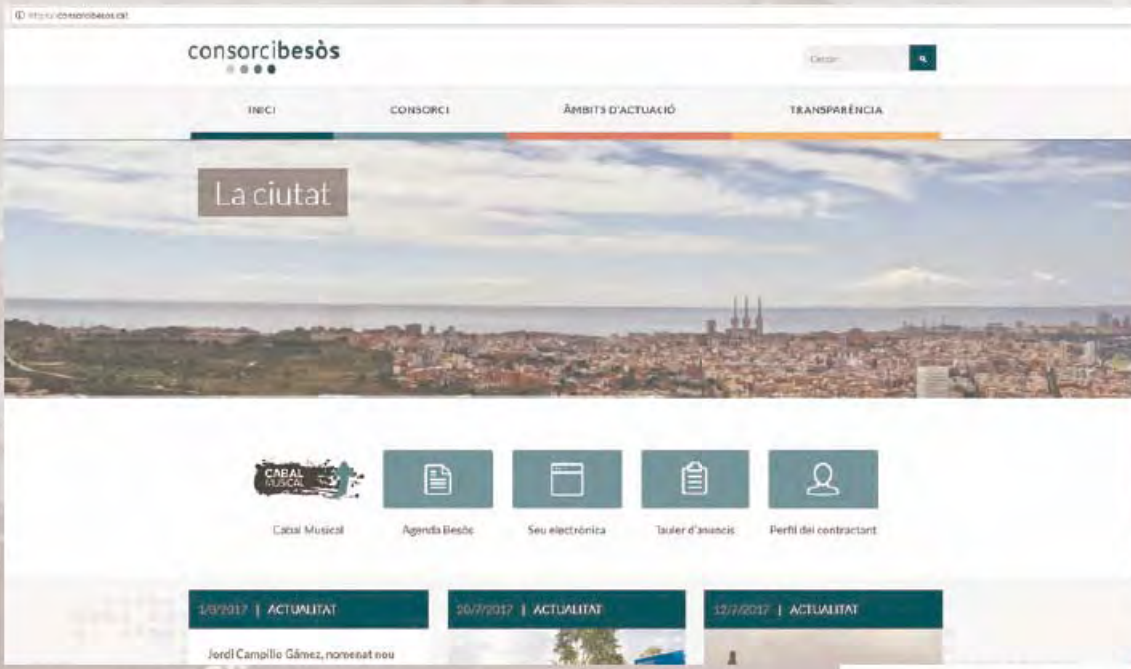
https://consorcibesos.cat

consorcibesòs

Cercar

INICI CONSORCI ÀMBITS D'ACTUACIÓ TRANSPARÈNCIA

La ciutat

CABAL MUSICAL

Cabal Musical

Agenda Besòs

Seu electrònica

Tauler d'anuncis

Perfil del contractant

1/8/2017 | ACTUALITAT

Jordi Campillo Gámez, nomenat nou

20/7/2017 | ACTUALITAT

12/7/2017 | ACTUALITAT